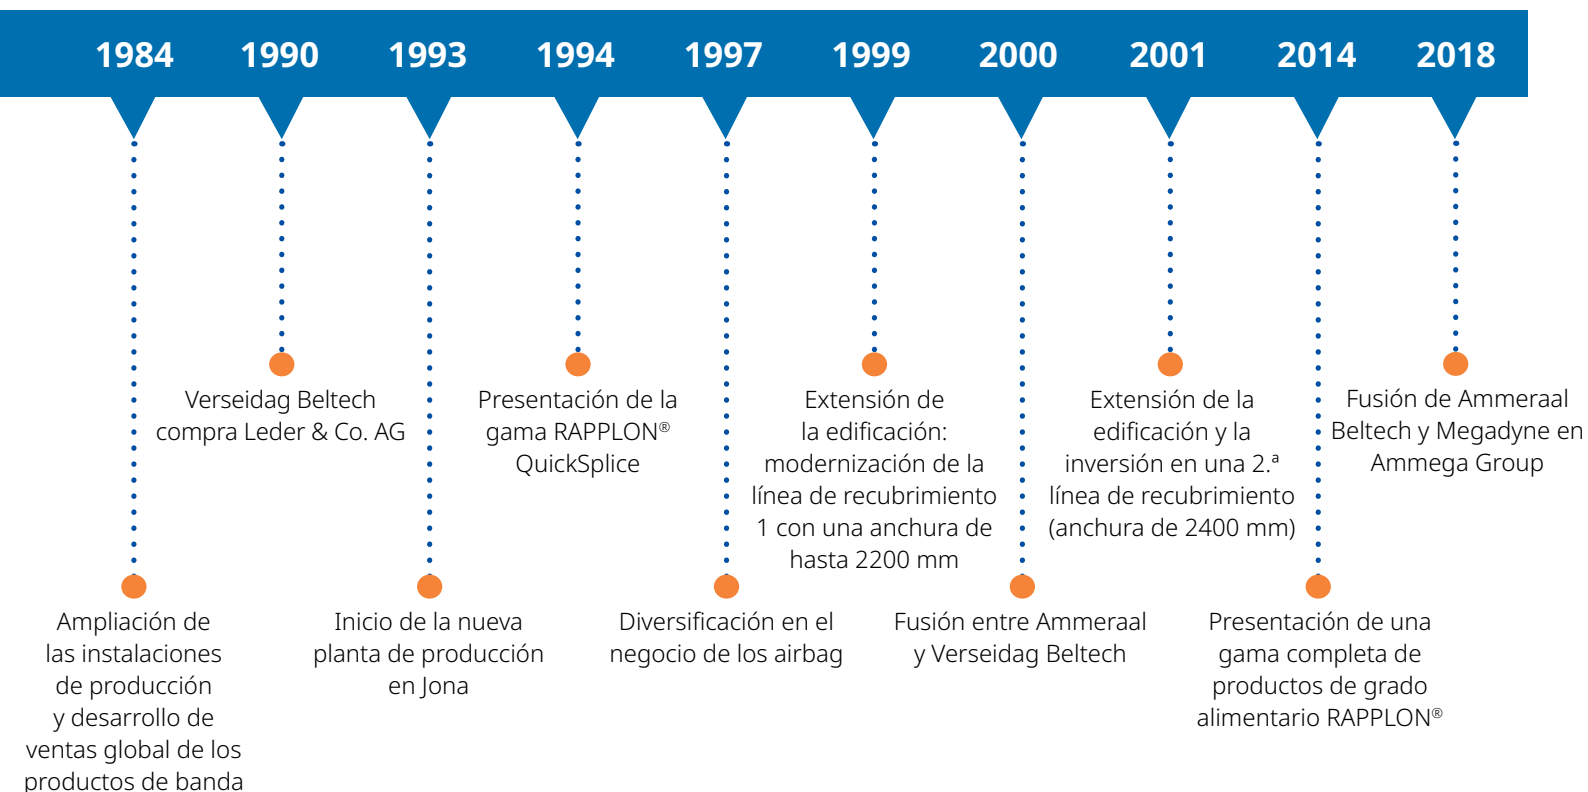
1984 1990 1993 1994 1997 1999 2000 2001 2014 2018

Verseidag Beltech compra Leder & Co. AG

Presentación de la gama RAPPLON® QuickSplice

Extensión de la edificación: modernización de la línea de recubrimiento 1 con una anchura de hasta 2200 mm

Extensión de la edificación y la inversión en una 2.ª línea de recubrimiento (anchura de 2400 mm)

Fusión de Ammeraal Beltech y Megadyne en Ammega Group

Ampliación de las instalaciones de producción y desarrollo de ventas global de los productos de banda

Inicio de la nueva planta de producción en Jona

Diversificación en el negocio de los airbag

Fusión entre Ammeraal y Verseidag Beltech

Presentación de una gama completa de productos de grado alimentario RAPPLON®